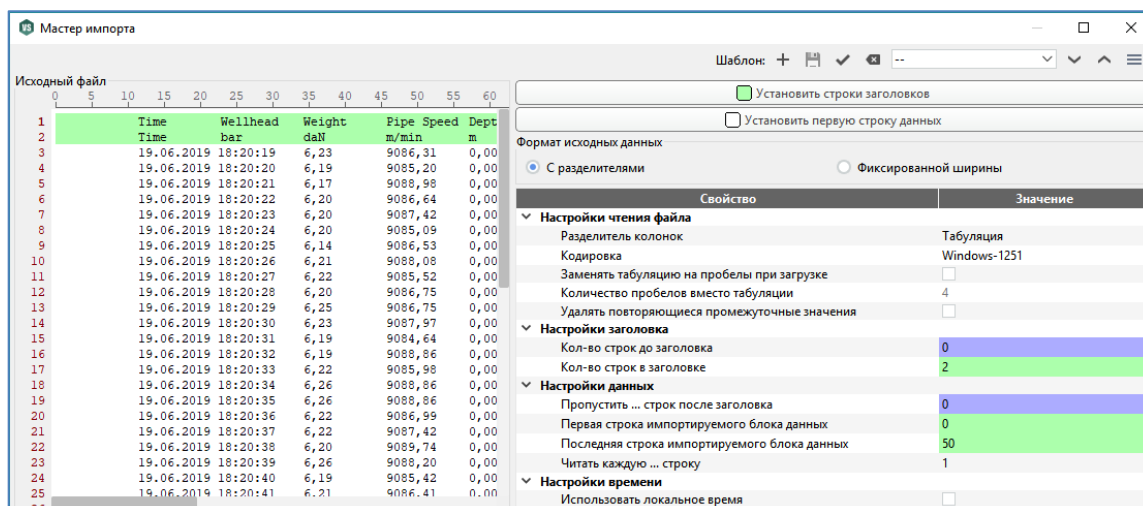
Мастер импорта

Шаблон: --

Исходный файл
0 5 10 15 20 25 30 35 40 45 50 55 60

| | | | | |
|---|---|---|---|---|
| 1 | Time | Wellhead | Weight | Pipe Speed | Dept |
| 2 | Time | bar | daN | m/min | m |
| 3 | 19.06.2019 18:20:19 | 6,23 | 9086,31 | 0,00 |
| 4 | 19.06.2019 18:20:20 | 6,19 | 9085,20 | 0,00 |
| 5 | 19.06.2019 18:20:21 | 6,17 | 9088,98 | 0,00 |
| 6 | 19.06.2019 18:20:22 | 6,20 | 9086,64 | 0,00 |
| 7 | 19.06.2019 18:20:23 | 6,20 | 9087,42 | 0,00 |
| 8 | 19.06.2019 18:20:24 | 6,20 | 9085,09 | 0,00 |
| 9 | 19.06.2019 18:20:25 | 6,14 | 9086,53 | 0,00 |
| 10 | 19.06.2019 18:20:26 | 6,21 | 9088,08 | 0,00 |
| 11 | 19.06.2019 18:20:27 | 6,22 | 9085,52 | 0,00 |
| 12 | 19.06.2019 18:20:28 | 6,20 | 9086,75 | 0,00 |
| 13 | 19.06.2019 18:20:29 | 6,25 | 9086,75 | 0,00 |
| 14 | 19.06.2019 18:20:30 | 6,23 | 9087,97 | 0,00 |
| 15 | 19.06.2019 18:20:31 | 6,19 | 9084,64 | 0,00 |
| 16 | 19.06.2019 18:20:32 | 6,19 | 9088,86 | 0,00 |
| 17 | 19.06.2019 18:20:33 | 6,22 | 9085,98 | 0,00 |
| 18 | 19.06.2019 18:20:34 | 6,26 | 9088,86 | 0,00 |
| 19 | 19.06.2019 18:20:35 | 6,26 | 9088,86 | 0,00 |
| 20 | 19.06.2019 18:20:36 | 6,22 | 9086,99 | 0,00 |
| 21 | 19.06.2019 18:20:37 | 6,22 | 9087,42 | 0,00 |
| 22 | 19.06.2019 18:20:38 | 6,20 | 9089,74 | 0,00 |
| 23 | 19.06.2019 18:20:39 | 6,26 | 9088,20 | 0,00 |
| 24 | 19.06.2019 18:20:40 | 6,19 | 9085,42 | 0,00 |
| 25 | 19.06.2019 18:20:41 | 6,21 | 9086,41 | 0,00 |

Установить строки заголовков
Установить первую строку данных

Формат исходных данных
С разделителями
Фиксированной ширины

| Свойство | Значение |
|---|---|
| Настройки чтения файла | |
| Разделитель колонок | Табуляция |
| Кодировка | Windows-1251 |
| Заменять табуляцию на пробелы при загрузке | |
| Количество пробелов вместо табуляции | 4 |
| Удалять повторяющиеся промежуточные значения | |
| Настройки заголовка | |
| Кол-во строк до заголовка | 0 |
| Кол-во строк в заголовке | 2 |
| Настройки данных | |
| Пропустить ... строк после заголовка | 0 |
| Первая строка импортируемого блока данных | 0 |
| Последняя строка импортируемого блока данных | 50 |
| Читать каждую ... строку | 1 |
| Настройки времени | |
| Использовать локальное время | |